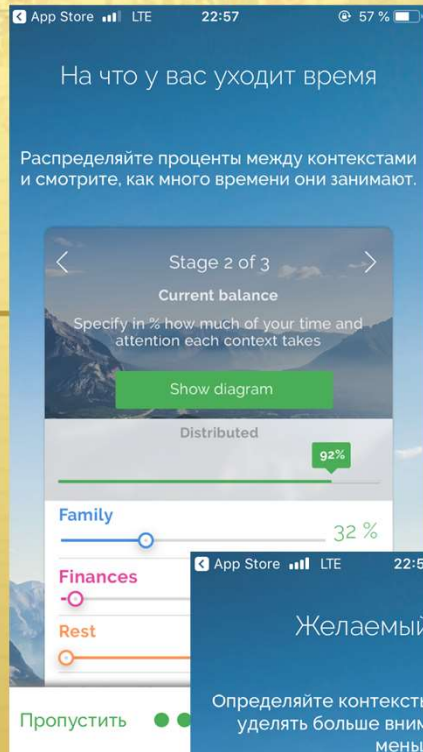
App Store LTE 22:57 57 %

На что у вас уходит время

Распределяйте проценты между контекстами и смотрите, как много времени они занимают.

Stage 2 of 3

Current balance

Specify in % how much of your time and attention each context takes

Show diagram

Distributed

92%

Family

32 %

Finances

Rest

Пропустить

App Store LTE 22:5

Желаемый

Определяйте контексты уделять больше вним мены